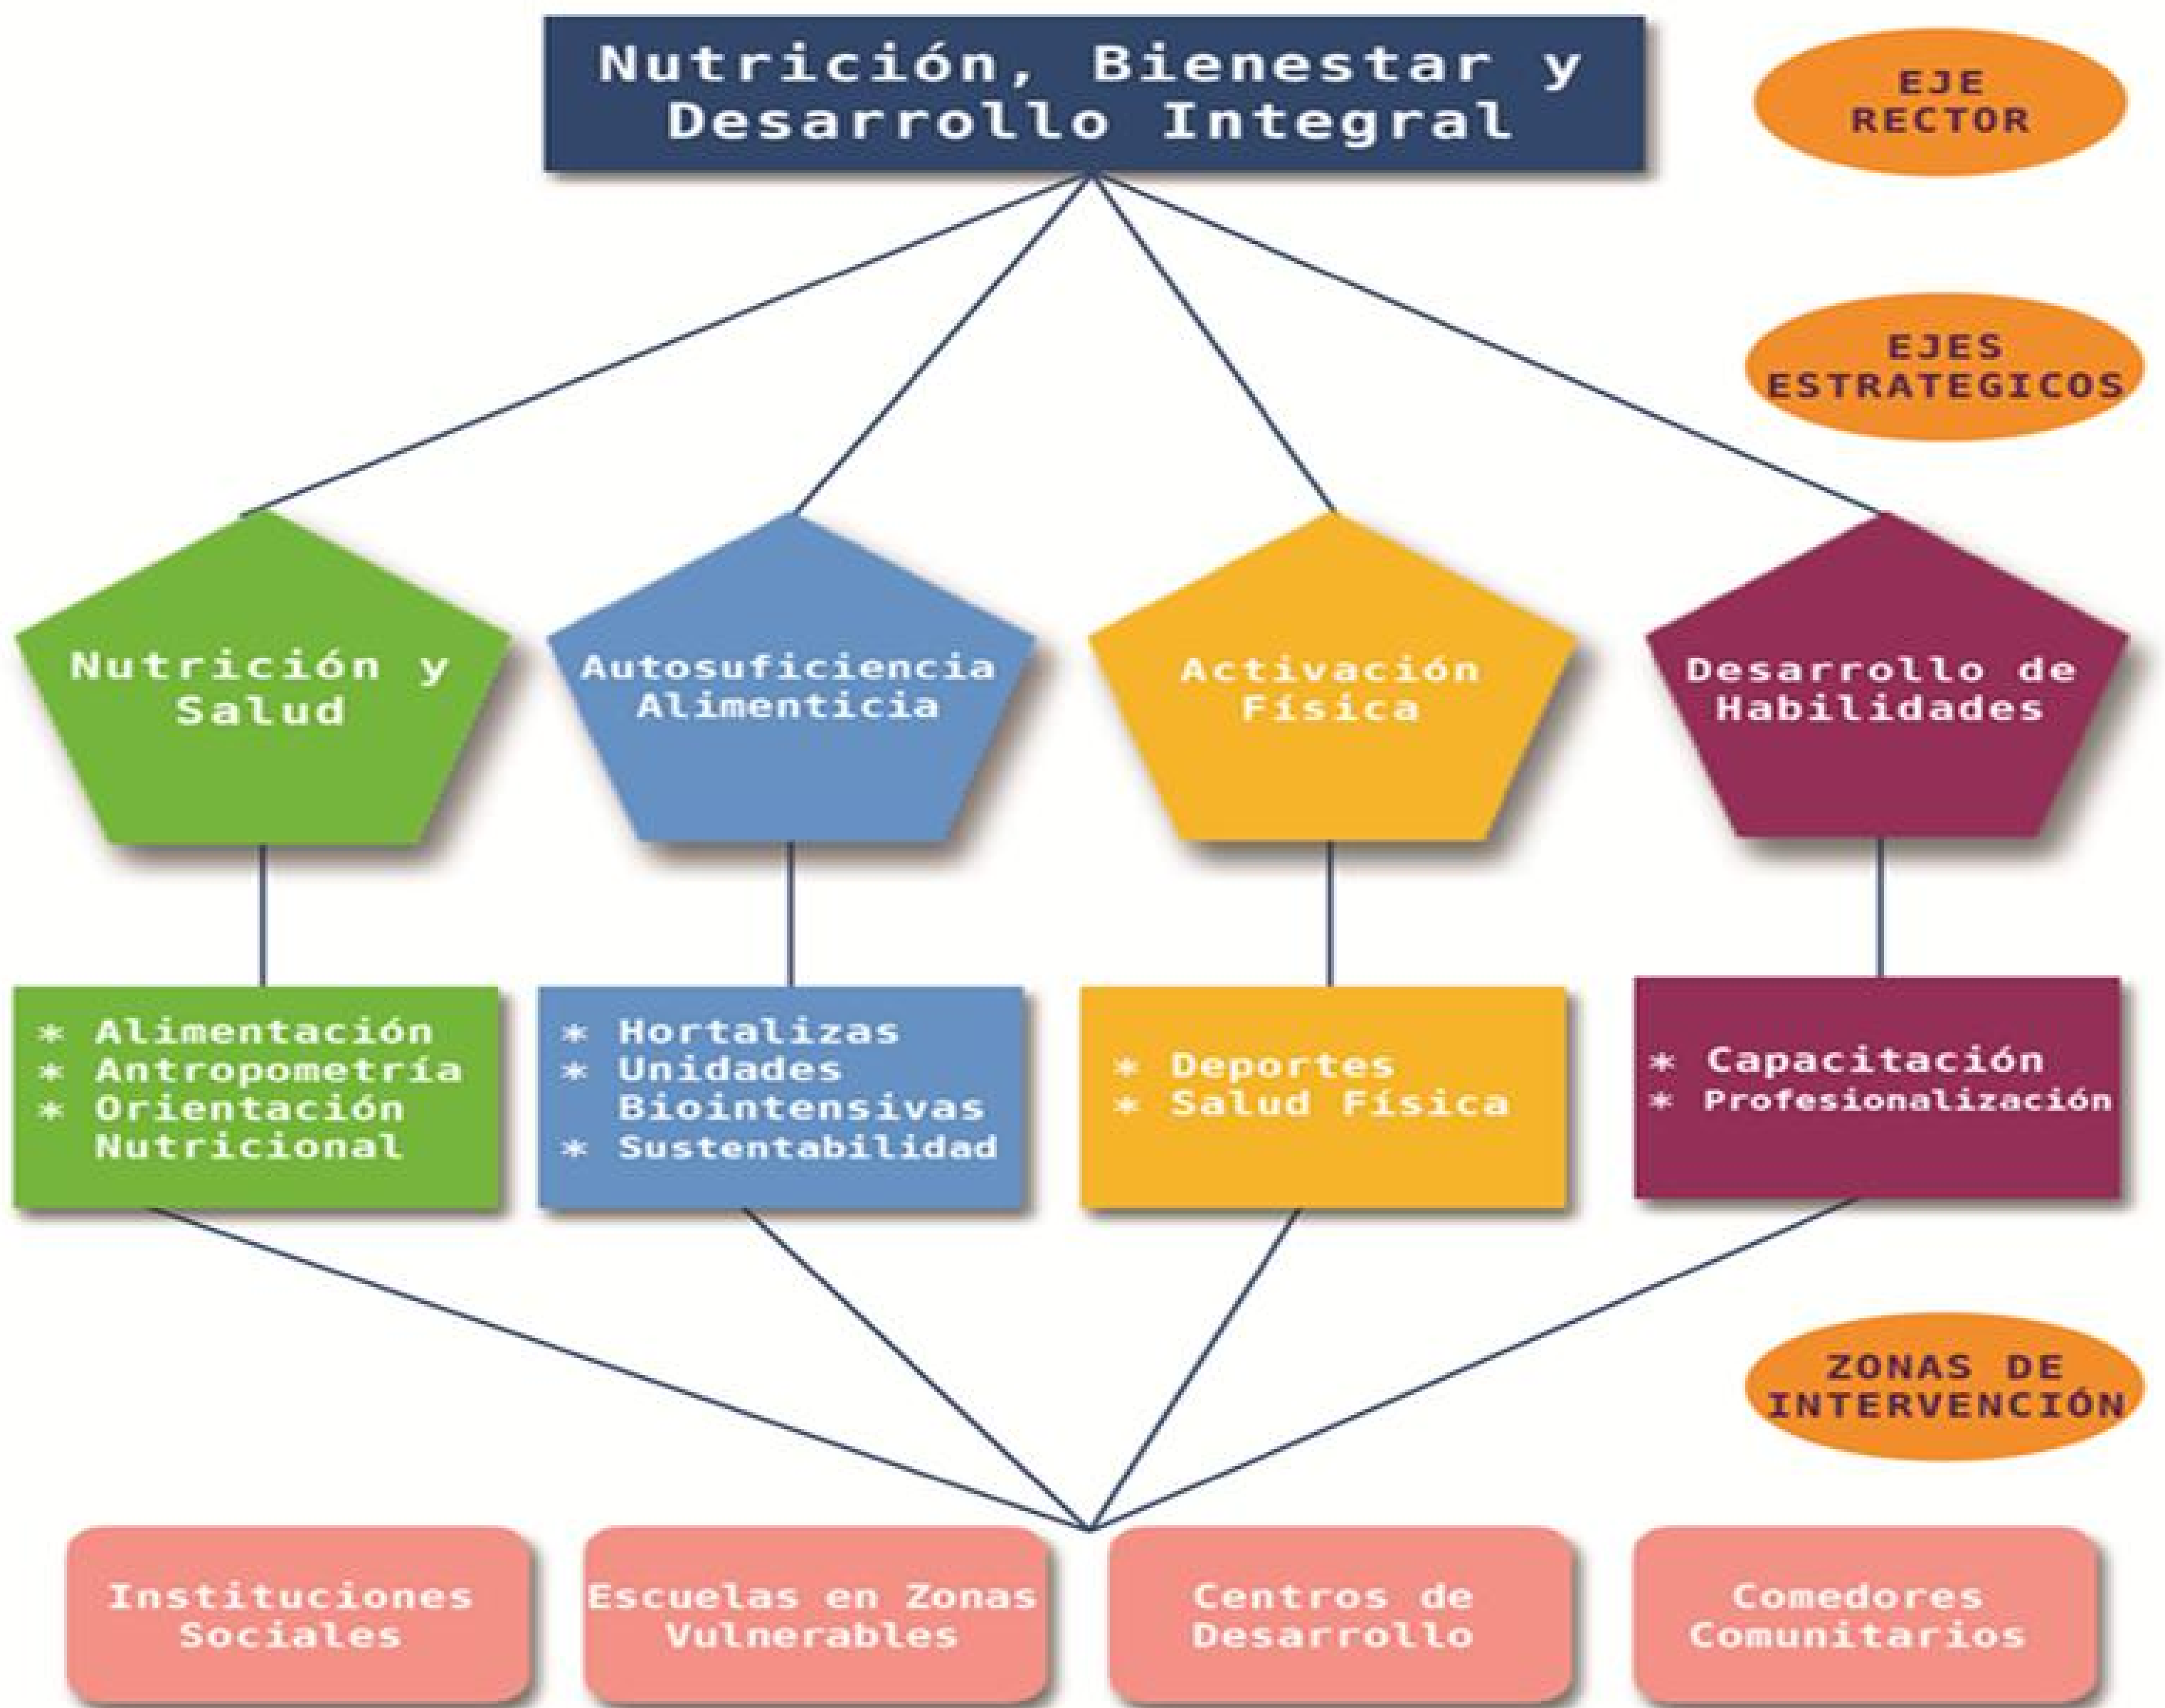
Nutrición, Bienestar y Desarrollo Integral

EJE RECTOR

EJES ESTRATEGICOS

Nutrición y Salud

Autosuficiencia Alimenticia

Activación Física

Desarrollo de Habilidades

* Alimentación
* Antropometría
* Orientación Nutricional

* Hortalizas
* Unidades Biointensivas
* Sustentabilidad

* Deportes
* Salud Física

* Capacitación
* Profesionalización

ZONAS DE INTERVENCIÓN

Instituciones Sociales

Escuelas en Zonas Vulnerables

Centros de Desarrollo

Comedores Comunitarios